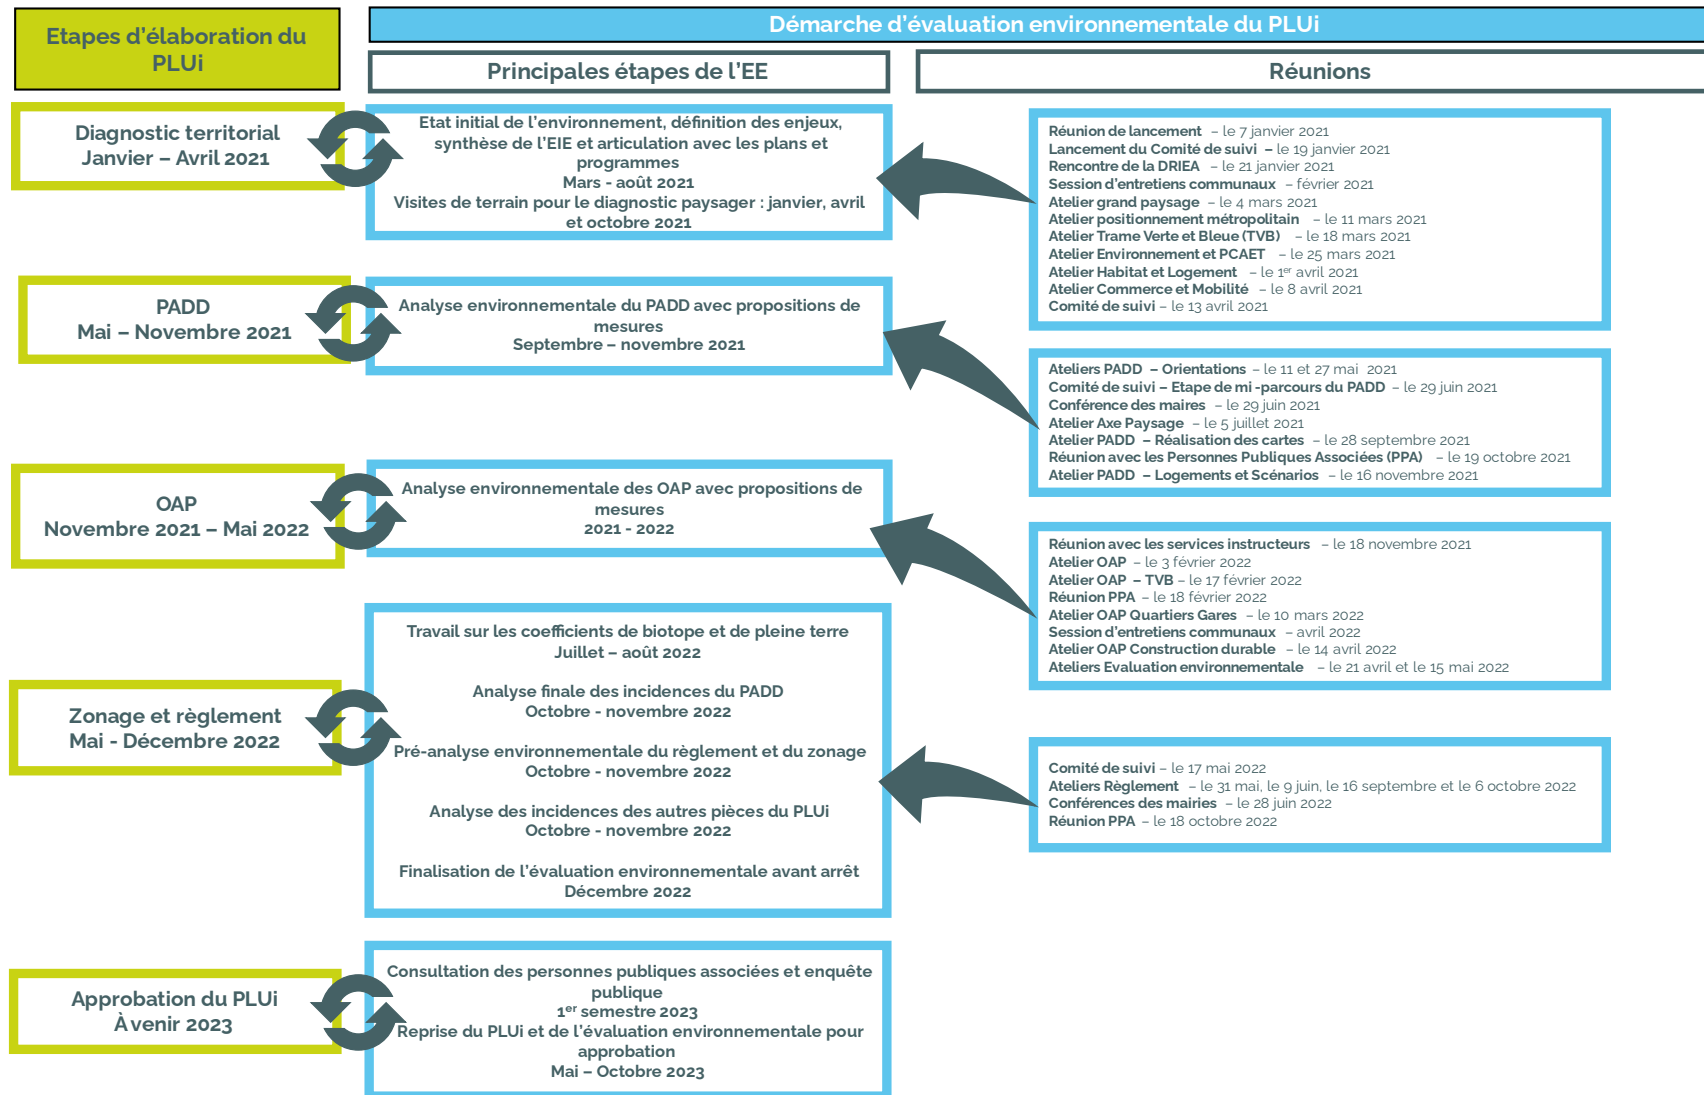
Etapes d'élaboration du PLUi

Démarche d'évaluation environnementale du PLUi

Principales étapes de l'EE

Réunions

Diagnostic territorial
Janvier – Avril 2021

Etat initial de l'environnement, définition des enjeux, synthèse de l'EIE et articulation avec les plans et programmes
Mars - août 2021
Visites de terrain pour le diagnostic paysager : janvier, avril et octobre 2021

Réunion de lancement – le 7 janvier 2021
Lancement du Comité de suivi – le 19 janvier 2021
Rencontre de la DRIEA – le 21 janvier 2021
Session d'entretiens communaux – février 2021
Atelier grand paysage – le 4 mars 2021
Atelier positionnement métropolitain – le 11 mars 2021
Atelier Trame Verte et Bleue (TVB) – le 18 mars 2021
Atelier Environnement et PCAET – le 25 mars 2021
Atelier Habitat et Logement – le 1$^{er}$ avril 2021
Atelier Commerce et Mobilité – le 8 avril 2021
Comité de suivi – le 13 avril 2021

PADD
Mai – Novembre 2021

Analyse environnementale du PADD avec propositions de mesures
Septembre – novembre 2021

Ateliers PADD – Orientations – le 11 et 27 mai 2021
Comité de suivi – Etape de mi -parcours du PADD – le 29 juin 2021
Conférence des maires – le 29 juin 2021
Atelier Axe Paysage – le 5 juillet 2021
Atelier PADD – Réalisation des cartes – le 28 septembre 2021
Réunion avec les Personnes Publiques Associées (PPA) – le 19 octobre 2021
Atelier PADD – Logements et Scénarios – le 16 novembre 2021

OAP
Novembre 2021 – Mai 2022

Analyse environnementale des OAP avec propositions de mesures
2021 - 2022

Réunion avec les services instructeurs – le 18 novembre 2021
Atelier OAP – le 3 février 2022
Atelier OAP – TVB – le 17 février 2022
Réunion PPA – le 18 février 2022
Atelier OAP Quartiers Gares – le 10 mars 2022
Session d'entretiens communaux – avril 2022
Atelier OAP Construction durable – le 14 avril 2022
Ateliers Evaluation environnementale – le 21 avril et le 15 mai 2022

Zonage et règlement
Mai - Décembre 2022

Travail sur les coefficients de biotope et de pleine terre
Juillet – août 2022

Analyse finale des incidences du PADD
Octobre - novembre 2022

Pré-analyse environnementale du règlement et du zonage
Octobre - novembre 2022

Analyse des incidences des autres pièces du PLUi
Octobre - novembre 2022

Finalisation de l'évaluation environnementale avant arrêt
Décembre 2022

Comité de suivi – le 17 mai 2022
Ateliers Règlement – le 31 mai, le 9 juin, le 16 septembre et le 6 octobre 2022
Conférences des mairies – le 28 juin 2022
Réunion PPA – le 18 octobre 2022

Approbation du PLUi
À venir 2023

Consultation des personnes publiques associées et enquête publique
1$^{er}$ semestre 2023
Reprise du PLUi et de l'évaluation environnementale pour approbation
Mai – Octobre 2023